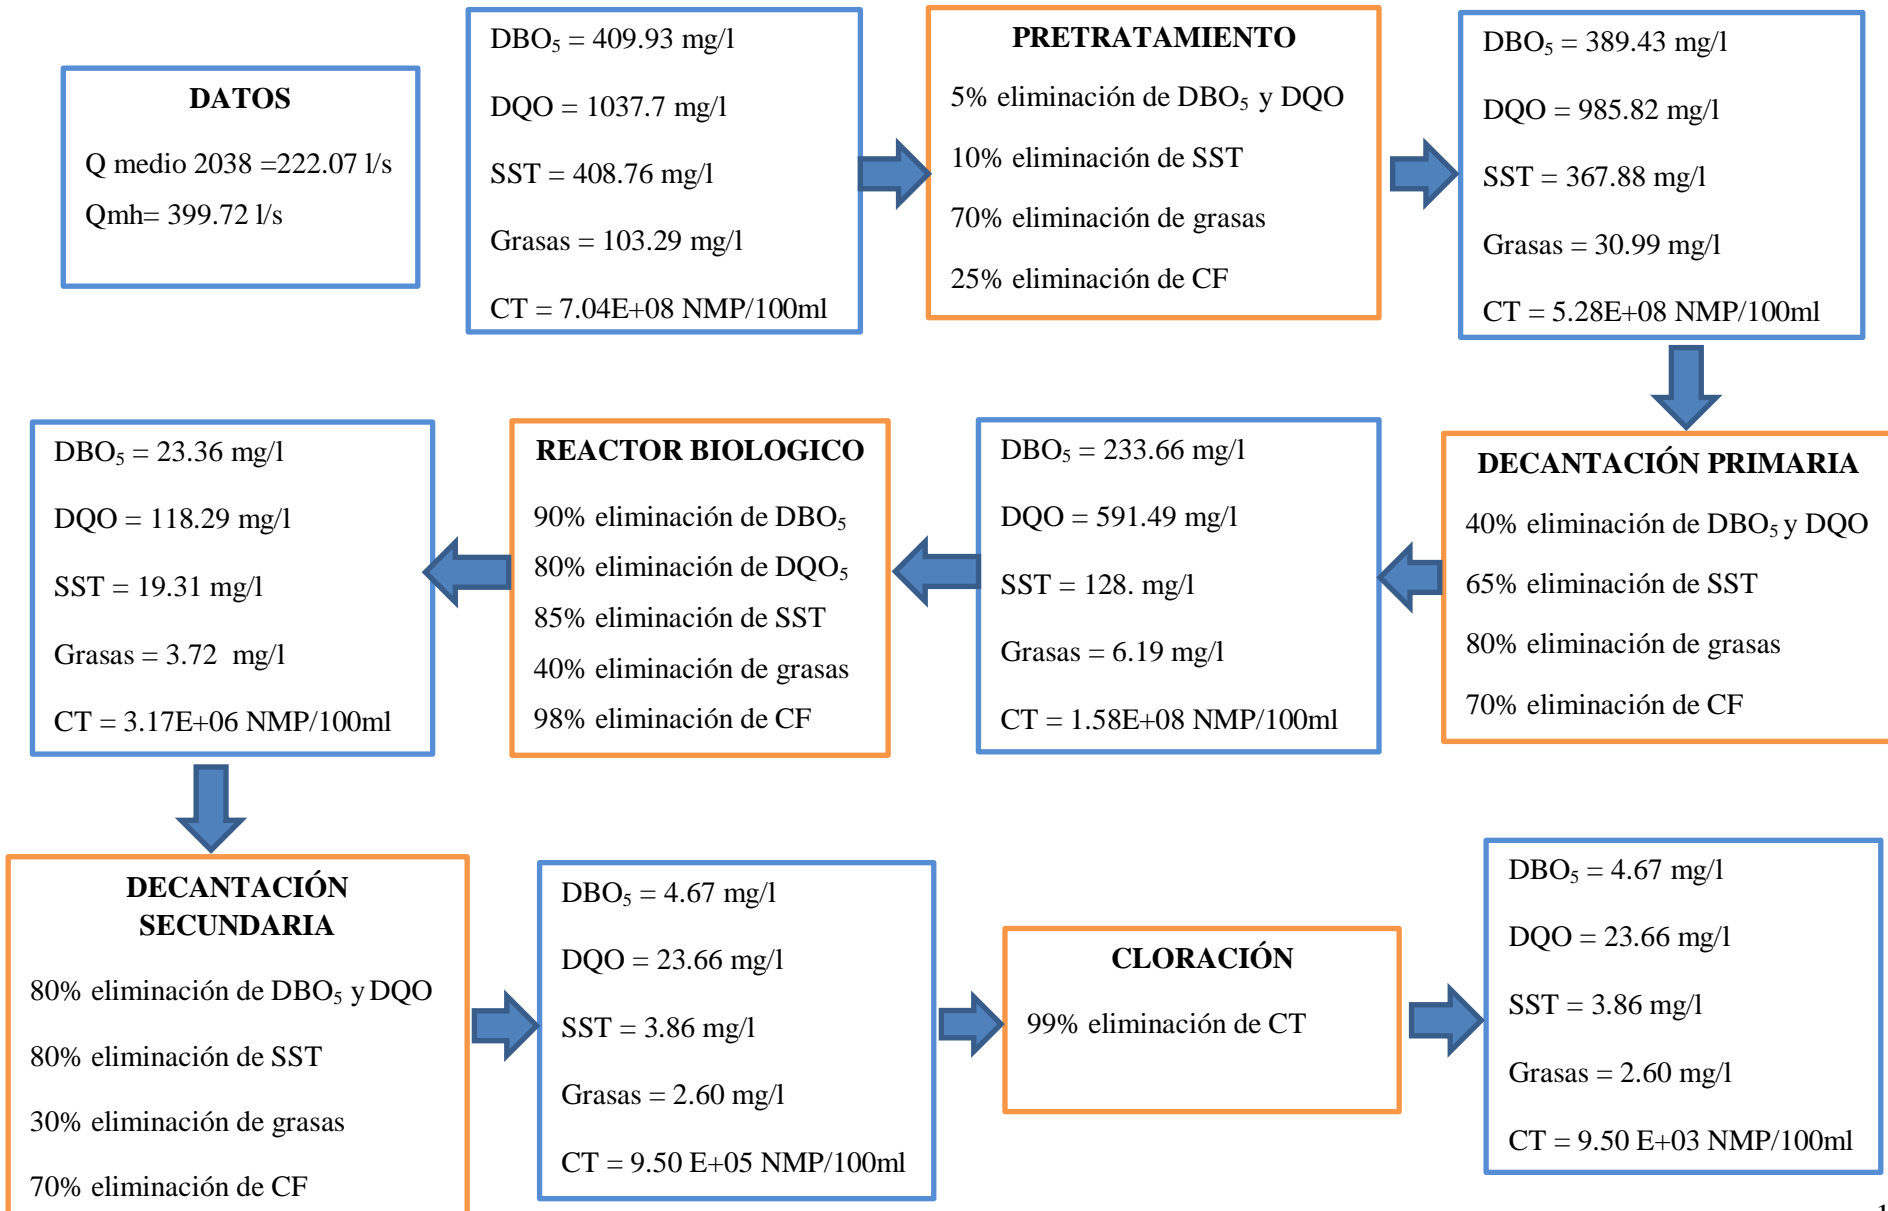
DATOS

Q medio 2038 =222.07 l/s

Qmh= 399.72 l/s

$DBO_5$ = 409.93 mg/l

DQO = 1037.7 mg/l

SST = 408.76 mg/l

Grasas = 103.29 mg/l

CT = 7.04E+08 NMP/100ml

PRETRATAMIENTO

5% eliminación de $DBO_5$ y DQO

10% eliminación de SST

70% eliminación de grasas

25% eliminación de CF

$DBO_5$ = 389.43 mg/l

DQO = 985.82 mg/l

SST = 367.88 mg/l

Grasas = 30.99 mg/l

CT = 5.28E+08 NMP/100ml

DECANTACIÓN PRIMARIA

40% eliminación de $DBO_5$ y DQO

65% eliminación de SST

80% eliminación de grasas

70% eliminación de CF

$DBO_5$ = 233.66 mg/l

DQO = 591.49 mg/l

SST = 128. mg/l

Grasas = 6.19 mg/l

CT = 1.58E+08 NMP/100ml

REACTOR BIOLOGICO

90% eliminación de $DBO_5$

80% eliminación de $DQO_5$

85% eliminación de SST

40% eliminación de grasas

98% eliminación de CF

$DBO_5$ = 23.36 mg/l

DQO = 118.29 mg/l

SST = 19.31 mg/l

Grasas = 3.72 mg/l

CT = 3.17E+06 NMP/100ml

DECANTACIÓN SECUNDARIA

80% eliminación de $DBO_5$ y DQO

80% eliminación de SST

30% eliminación de grasas

70% eliminación de CF

$DBO_5$ = 4.67 mg/l

DQO = 23.66 mg/l

SST = 3.86 mg/l

Grasas = 2.60 mg/l

CT = 9.50 E+05 NMP/100ml

CLORACIÓN

99% eliminación de CT

$DBO_5$ = 4.67 mg/l

DQO = 23.66 mg/l

SST = 3.86 mg/l

Grasas = 2.60 mg/l

CT = 9.50 E+03 NMP/100ml